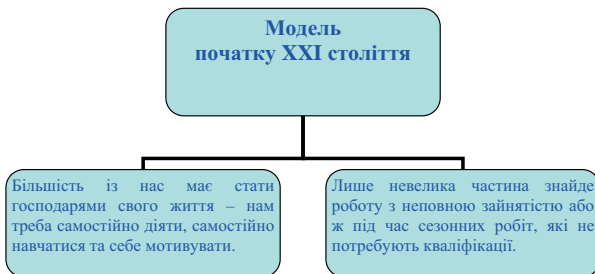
Модель
початку XXI століття

Більшість із нас має стати господарями свого життя – нам треба самостійно діяти, самостійно навчатися та себе мотивувати.

Лише невелика частина знайде роботу з неповною зайнятістю або ж під час сезонних робіт, які не потребують кваліфікації.